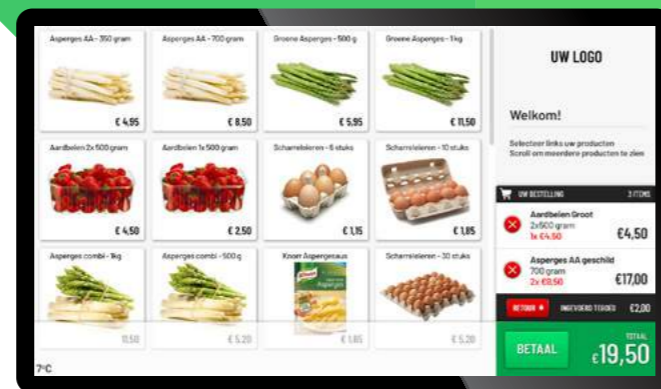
Asperges AA - 350 gram
€ 4,95

Asperges AA - 700 gram
€ 8,50

Groene Asperges - 500 g
€ 5,95

Groene Asperges - 1 kg
€ 11,50

Aardbeien 2x 500 gram
€ 4,50

Aardbeien 1x 500 gram
€ 2,50

Scharreleieren - 6 stuks
€ 1,15

Scharreleieren - 10 stuks
€ 1,85

Asperges combi - 1 kg
11,50

Asperges combi - 500 g
€ 5,20

Knorr Aspergesaus
Knorr
Asperges
€ 1,85

Scharreleieren - 30 stuks
€ 5,20

7°C

UW LOGO

Welkom!

Selecteer links uw producten
Scroll om meerdere producten te zien

UW BESTELLING
3 ITEMS

Aardbeien Groot
2x500 gram
1x €4,50
€4,50

Asperges AA geschild
700 gram
2x €8,50
€17,00

RETOUR
INGEVOERD TEGOED
€2,00

BETAAL
TOTAAL
€19,50